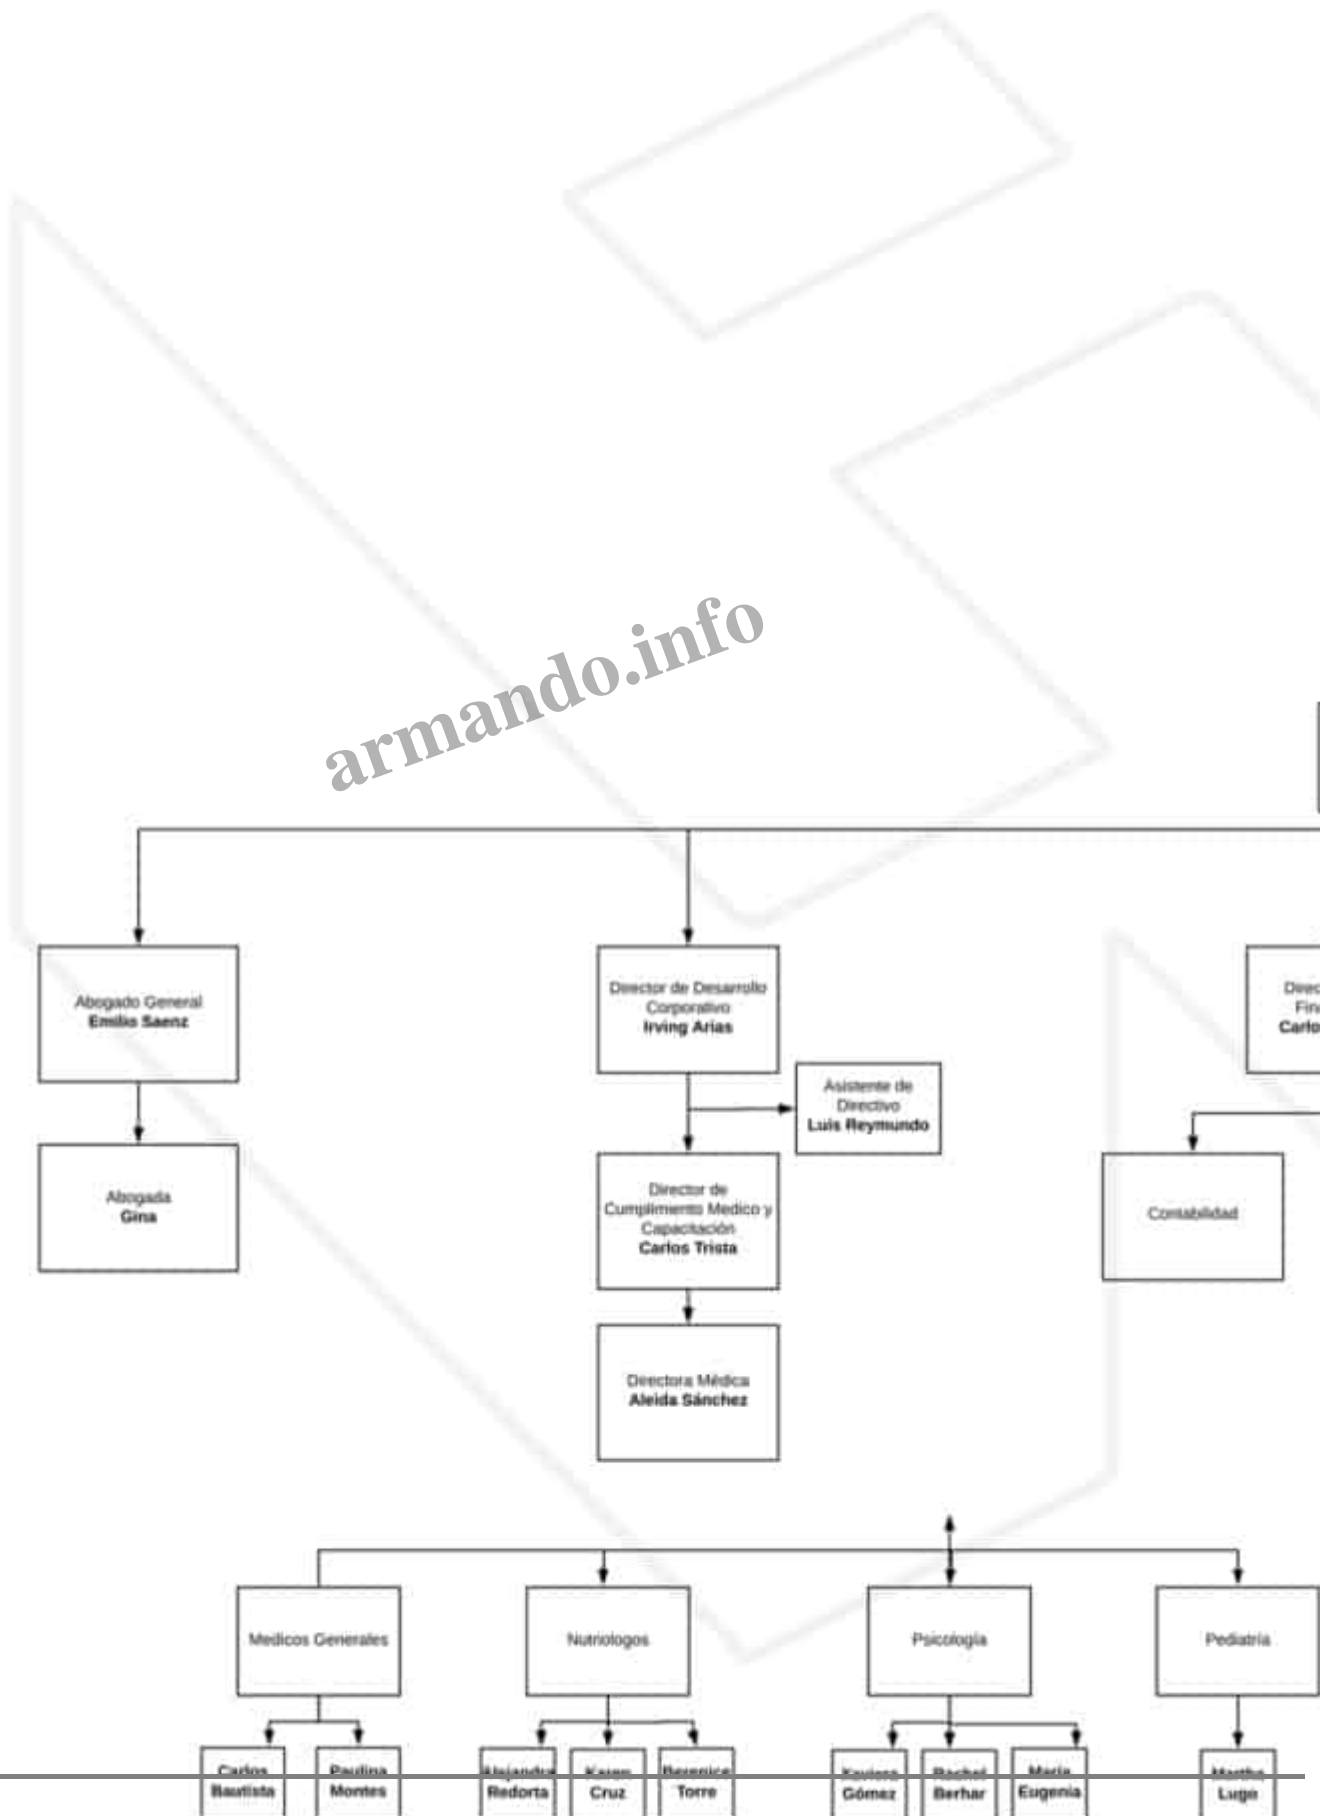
armando.info

Abogado General
Emilio Saenz

Abogada
Gina

Director de Desarrollo Corporativo
Irving Arias

Asistente de Directivo
Luis Reymundo

Director de Cumplimento Medico y Capacitación
Carlos Trista

Directora Médica
Aleida Sánchez

Direc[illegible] Fin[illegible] Carlo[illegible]

Contabilidad

Medicos Generales

Nutriologos

Psicologia

Pediatria

Carlos Bautista

Paulina Montes

Alejandra Redorta

Karen Cruz

Berenice Torre

Xaviera Gómez

Rachel Berhar

Maria Eugenia

Martha Lugo